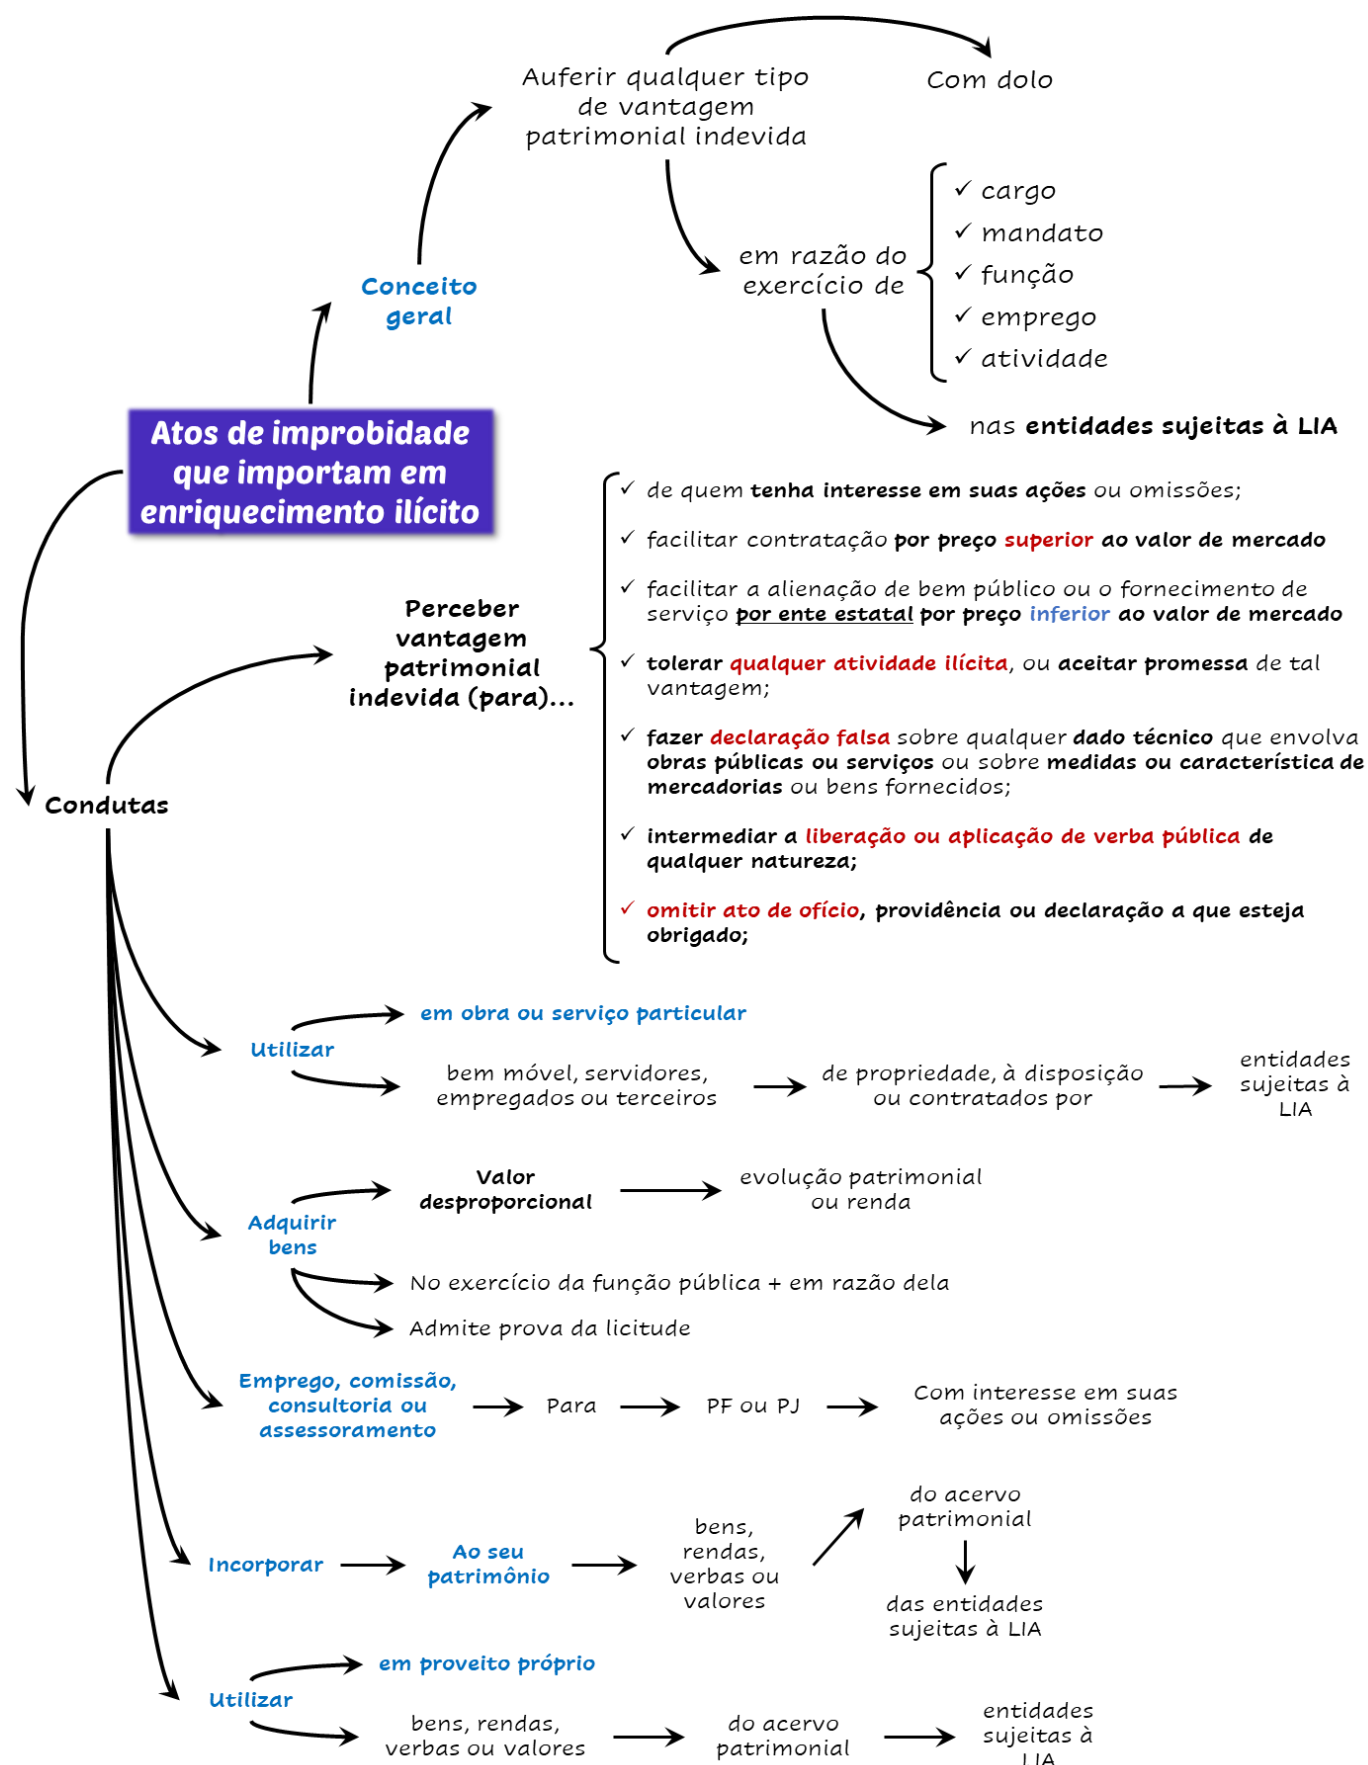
Atos de improbidade que importam em enriquecimento ilícito

Conceito geral

Auferir qualquer tipo de vantagem patrimonial indevida

Com dolo

em razão do exercício de

✓ cargo
✓ mandato
✓ função
✓ emprego
✓ atividade

nas **entidades sujeitas à LIA**

Condutas

Perceber vantagem patrimonial indevida (para)...

✓ de quem **tenha interesse em suas ações** ou omissões;

✓ facilitar contratação **por preço superior ao valor de mercado**

✓ facilitar a alienação de bem público ou o fornecimento de serviço **por ente estatal por preço inferior ao valor de mercado**

✓ **tolerar qualquer atividade ilícita**, ou **aceitar promessa** de tal vantagem;

✓ **fazer declaração falsa** sobre qualquer **dado técnico** que envolva **obras públicas ou serviços** ou sobre **medidas ou característica de mercadorias** ou bens fornecidos;

✓ **intermediar a liberação ou aplicação de verba pública de qualquer natureza;**

✓ **omitir ato de ofício, providência ou declaração a que esteja obrigado;**

Utilizar
em obra ou serviço particular
bem móvel, servidores, empregados ou terceiros → de propriedade, à disposição ou contratados por → entidades sujeitas à LIA

Adquirir bens
Valor desproporcional → evolução patrimonial ou renda
No exercício da função pública + em razão dela
Admite prova da licitude

Emprego, comissão, consultoria ou assessoramento → Para → PF ou PJ → Com interesse em suas ações ou omissões

Incorporar → Ao seu patrimônio → bens, rendas, verbas ou valores → do acervo patrimonial → das entidades sujeitas à LIA

Utilizar
em proveito próprio
bens, rendas, verbas ou valores → do acervo patrimonial → entidades sujeitas à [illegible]